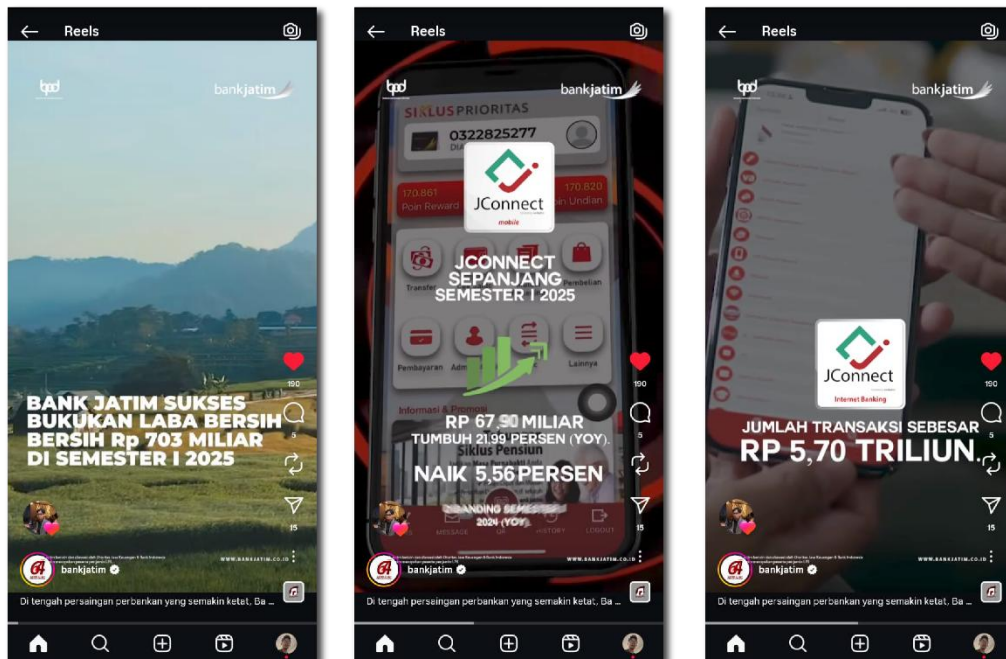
Reels

bpd bankjatim

BANK JATIM SUKSES BUKUKAN LABA BERSIH BERSIH Rp 703 MILIAR DI SEMESTER I 2025

190

5

15

WWW.BANKJATIM.CO.ID

bankjatim

Di tengah persaingan perbankan yang semakin ketat, Ba ...

Reels

bpd bankjatim

SIKLUS PRIORITAS

0322825277

170.861 Poin Reward

170.820 Poin Undian

JConnect mobile

JCONNECT SEPANJANG SEMESTER I 2025

Transfer

Pembelian

Pembayaran

Lainnya

Informasi & Promosi

RP 67,90 MILIAR

TUMBUH 21,99 PERSEN (YOY)

NAIK 5,56 PERSEN

DIBANDING SEMESTER I 2024 (YOY)

MESSAGE

HISTORY

LOGOUT

190

5

15

WWW.BANKJATIM.CO.ID

bankjatim

Di tengah persaingan perbankan yang semakin ketat, Ba ...

Reels

bpd bankjatim

JConnect Internet Banking

JUMLAH TRANSAKSI SEBESAR

RP 5,70 TRILIUN.

190

5

15

WWW.BANKJATIM.CO.ID

bankjatim

Di tengah persaingan perbankan yang semakin ketat, Ba ...